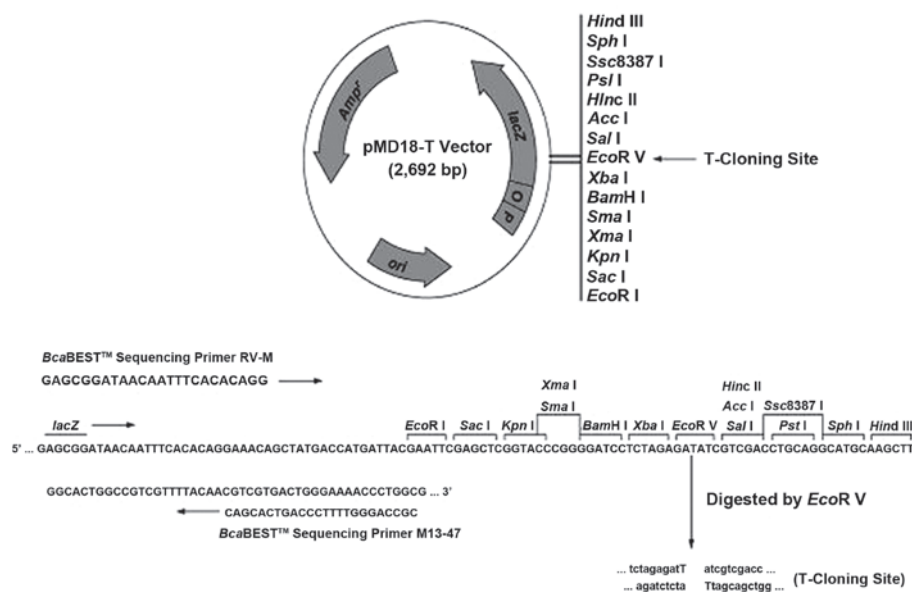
Amp$^r$

lacZ

pMD18-T Vector
(2,692 bp)

O

P

ori

Hind III
Sph I
Ssc8387 I
Psl I
HInc II
Acc I
Sal I
EcoR V
Xba I
BamH I
Sma I
Xma I
Kpn I
Sac I
EcoR I

T-Cloning Site

BcaBEST™ Sequencing Primer RV-M
GAGCGGATAACAATTTCACACAGG

lacZ

EcoR I  Sac I  Kpn I  Xma I  Sma I  BamH I  Xba I  EcoR V  Hinc II  Acc I  Sal I  Ssc8387 I  Pst I  Sph I  Hind III

5' ... GAGCGGATAACAATTTCACACAGGAAACAGCTATGACCATGATTACGAATTCGAGCTCGGTACCCGGGGATCCTCTAGAGATATCGTCGACCTGCAGGCATGCAAGCTT

GGCACTGGCCGTCGTTTTACAACGTCGTGACTGGGAAAACCCTGGCG ... 3'

CAGCACTGACCCTTTTGGGACCGC

BcaBEST™ Sequencing Primer M13-47

Digested by EcoR V

... tctagagatT   atcgtcgacc ...
... agatctcta   Ttagcagctgg ...   (T-Cloning Site)